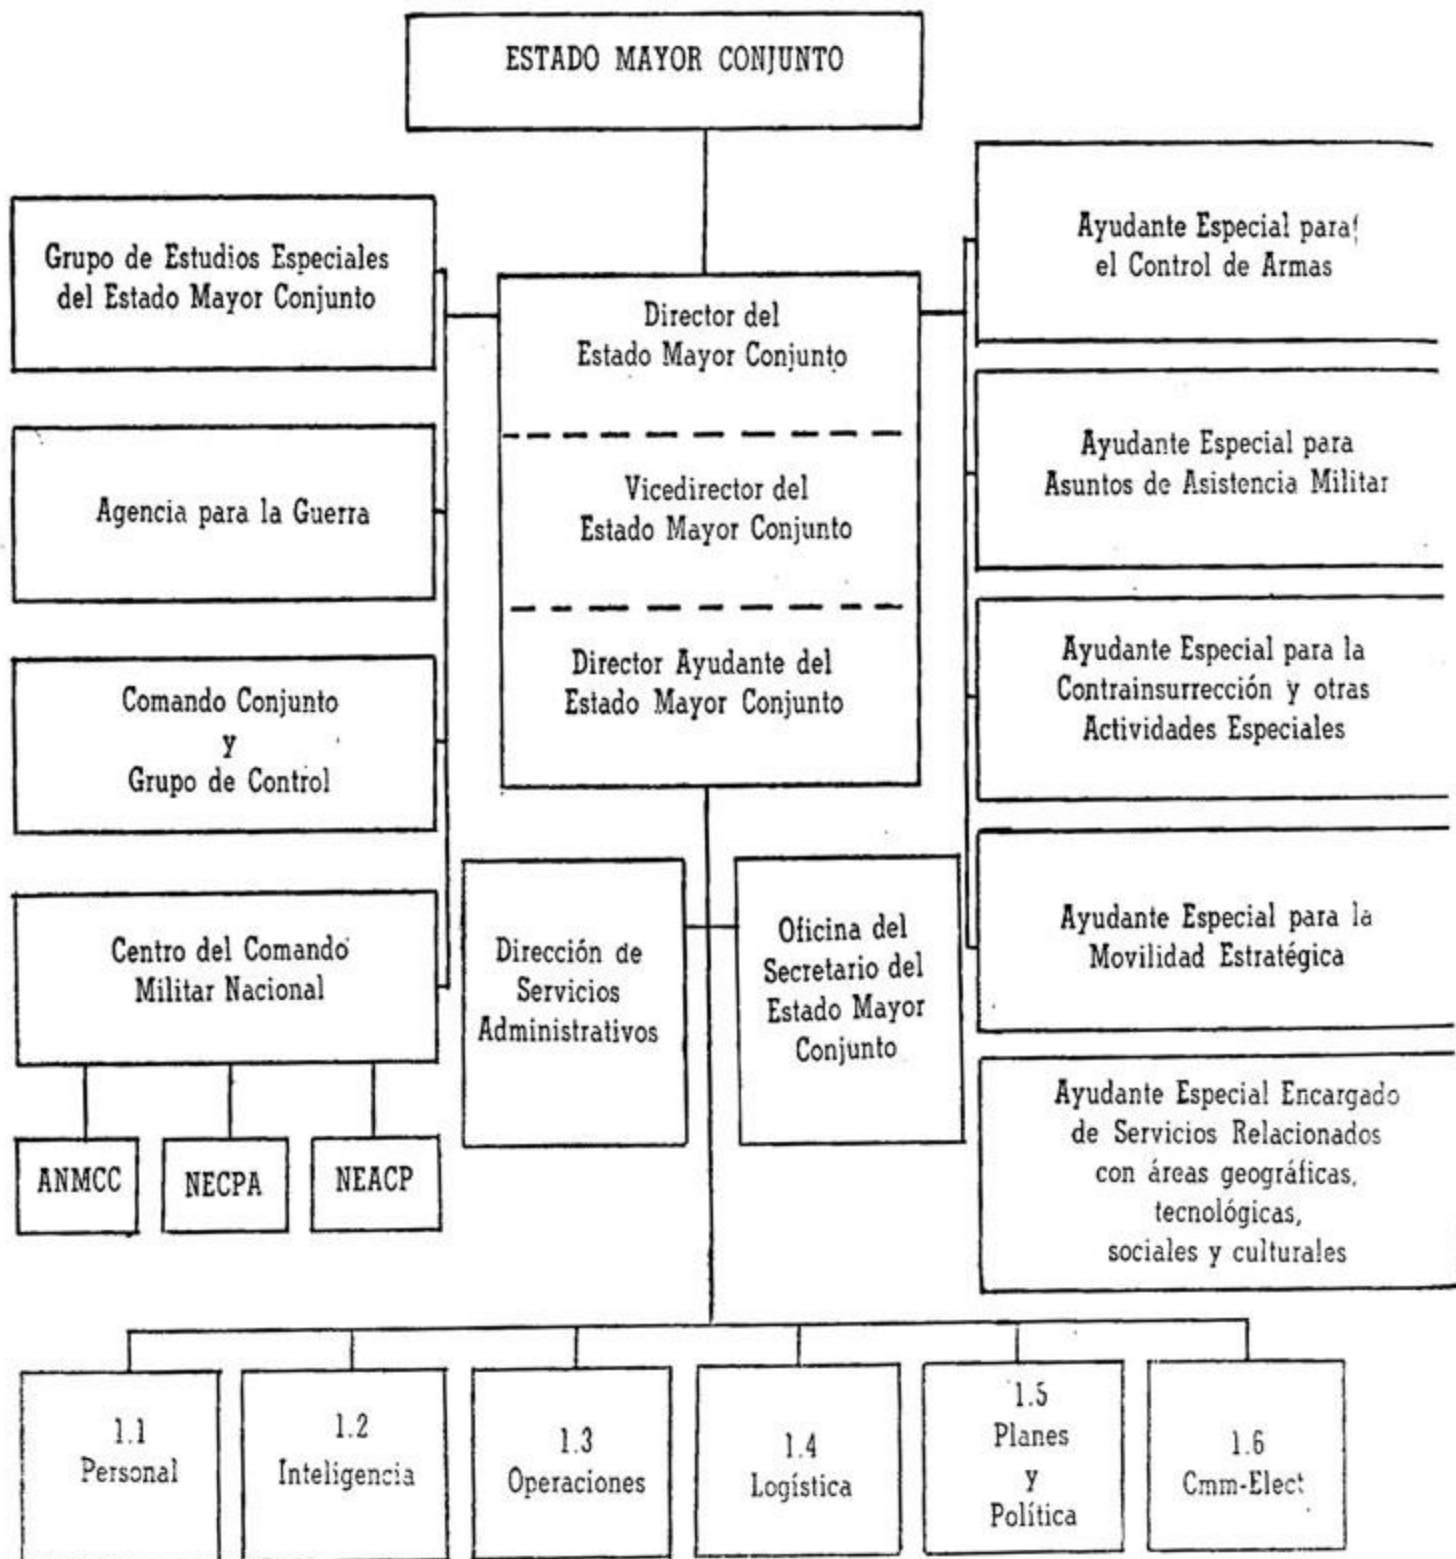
ESTADO MAYOR CONJUNTO

Grupo de Estudios Especiales del Estado Mayor Conjunto

Agencia para la Guerra

Comando Conjunto y Grupo de Control

Centro del Comando Militar Nacional

ANMCC

NECPA

NEACP

Director del Estado Mayor Conjunto

Vicedirector del Estado Mayor Conjunto

Director Ayudante del Estado Mayor Conjunto

Dirección de Servicios Administrativos

Oficina del Secretario del Estado Mayor Conjunto

Ayudante Especial para el Control de Armas

Ayudante Especial para Asuntos de Asistencia Militar

Ayudante Especial para la Contrainsurrección y otras Actividades Especiales

Ayudante Especial para la Movilidad Estratégica

Ayudante Especial Encargado de Servicios Relacionados con áreas geográficas, tecnológicas, sociales y culturales

1.1 Personal

1.2 Inteligencia

1.3 Operaciones

1.4 Logística

1.5 Planes y Política

1.6 Cmm-Elect